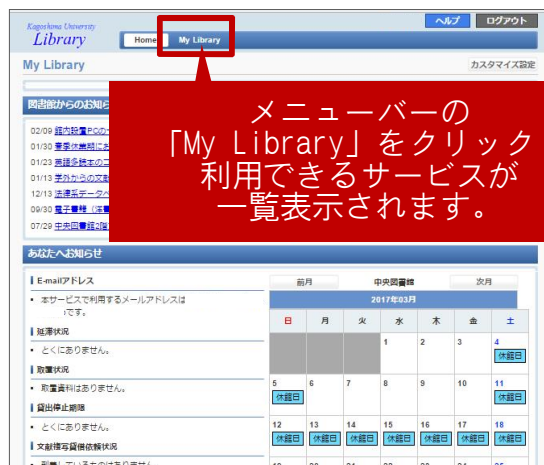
Kagoshima University
Library

Home | My Library

ヘルプ | ログアウト

My Library

カスタマイズ設定

図書館からのお知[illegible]

02/09 館内数量PCの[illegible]
01/30 東京休業期にお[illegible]
01/23 英語多読本のご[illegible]
01/13 学外からの文献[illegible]
12/13 法律系データベ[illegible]
09/30 電子書籍（洋書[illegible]
07/29 中央図書館2階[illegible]

メニューバーの
「My Library」をクリック
利用できるサービスが
一覧表示されます。

あなたへお知らせ

E-mailアドレス
・本サービスで利用するメールアドレスは
です。

延滞状況
・とくにありません。

取置状況
・取置資料はありません。

貸出停止期限
・とくにありません。

文献複写貸借依頼状況
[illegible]

前月 | 中央図書館 | 次月

2017年03月

| 日 | 月 | 火 | 水 | 木 | 金 | 土 |
|---|---|---|---|---|---|---|
| | | | 1 | 2 | 3 | 4 休館日 |
| 5 休館日 | 6 | 7 | 8 | 9 | 10 | 11 休館日 |
| 12 休館日 | 13 休館日 | 14 休館日 | 15 休館日 | 16 休館日 | 17 休館日 | 18 休館日 |